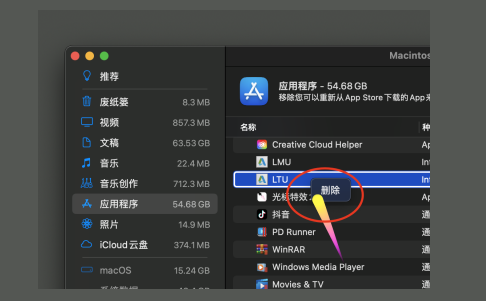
Macintos

推荐

废纸篓 8.3 MB

视频 857.3 MB

文稿 63.53 GB

音乐 22.4 MB

音乐创作 712.3 MB

应用程序 54.68 GB

照片 14.9 MB

iCloud 云盘 374.1 MB

macOS 15.24 GB

应用程序 - 54.68 GB

移除您可以重新从 App Store下载的 App

名称

Creative Cloud Helper

LMU

LTU

删除

光影特效

抖音

PD Runner

WinRAR

Windows Media Player

Movies & TV